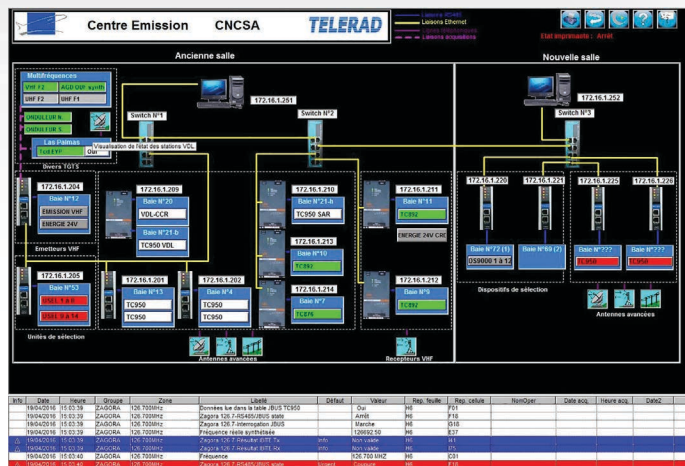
Centre Emission CNCSA

TELERAD

Liaisons RS485
Liaisons Ethernet
Lignes téléphoniques
Liaisons séparateurs

Etat imprimante : Arrêt

Ancienne salle

Nouvelle salle

Multifréquences
UHF F2
AGD DUF synth
UHF F2
UHF F1

ONDULEUR N
ONDULEUR S

Las Palmas
Ted FYP
Our

Visualisation de l'état des stations VDL

Divers TG13

172.16.1.251

Switch N°1

Switch N°2

172.16.1.252

Switch N°3

172.16.1.204
Baie N°12
EMISSION VHF
ENERGIE 24V

Emetteurs VHF

172.16.1.209
Baie N°20
VDL-CCR
Baie N°21-b
TC950 VDL

172.16.1.210
Baie N°23-b
TC950 SAR

172.16.1.213
Baie N°10
TC892

172.16.1.214
Baie N°7
TC876

172.16.1.211
Baie N°11
TC892
ENERGIE 24V CRE

172.16.1.212
Baie N°5
TC892

Recepteurs VHF

172.16.1.205
Baie N°53
USEL 1 à 8
USEL 9 à 14

Unités de sélection

172.16.1.201
Baie N°13
TC950
TC950

172.16.1.202
Baie N°4
TC950
TC950

Antennes avancées

172.16.1.220
Baie N°72 (1)
DS9000 1 à 12

172.16.1.221
Baie N°69 (2)

172.16.1.225
Baie N°???
TC950

172.16.1.226
Baie N°???
TC950

Dispositifs de sélection

Antennes avancées

| Info | Date | Heure | Groupe | Zone | Libellé | Défaut | Valeur | Rep. feuille | Rep. cellule | NomOper | Date acq. | Heure acq. | Date2 |
|---|---|---|---|---|---|---|---|---|---|---|---|---|---|
| | 19/04/2016 | 15:03:39 | ZAGORA | 126.700MHz | Données lue dans la table JBUS TC950 | | Oui | H6 | F01 | | | | |
| | 19/04/2016 | 15:03:39 | ZAGORA | 126.700MHz | Zagora 126.7-RS485/JBUS state | | Arrêt | H6 | F10 | | | | |
| | 19/04/2016 | 15:03:39 | ZAGORA | 126.700MHz | Zagora 126.7-Interrogation JBUS | | Marche | H6 | G18 | | | | |
| | 19/04/2016 | 15:03:39 | ZAGORA | 126.700MHz | Fréquence réelle synthétisée | | 126692.50 | H6 | E37 | | | | |
| | 19/04/2016 | 15:03:39 | ZAGORA | 126.700MHz | Zagora 126.7 Résultat BITE Tx | Info | Non valide | H6 | I41 | | | | |
| | 19/04/2016 | 15:03:39 | ZAGORA | 126.700MHz | Zagora 126.7 Résultat BITE Rx | Info | Non valide | H6 | F41 | | | | |
| | 19/04/2016 | 15:03:40 | ZAGORA | 126.700MHz | Fréquence | | 826.700 MHZ | H6 | E35 | | | | |
| | 19/04/2016 | 15:03:40 | ZAGORA | 126.700MHz | Zagora 126.7-RS485/JBUS state | Urgent | Coupure | H6 | F10 | | | | |